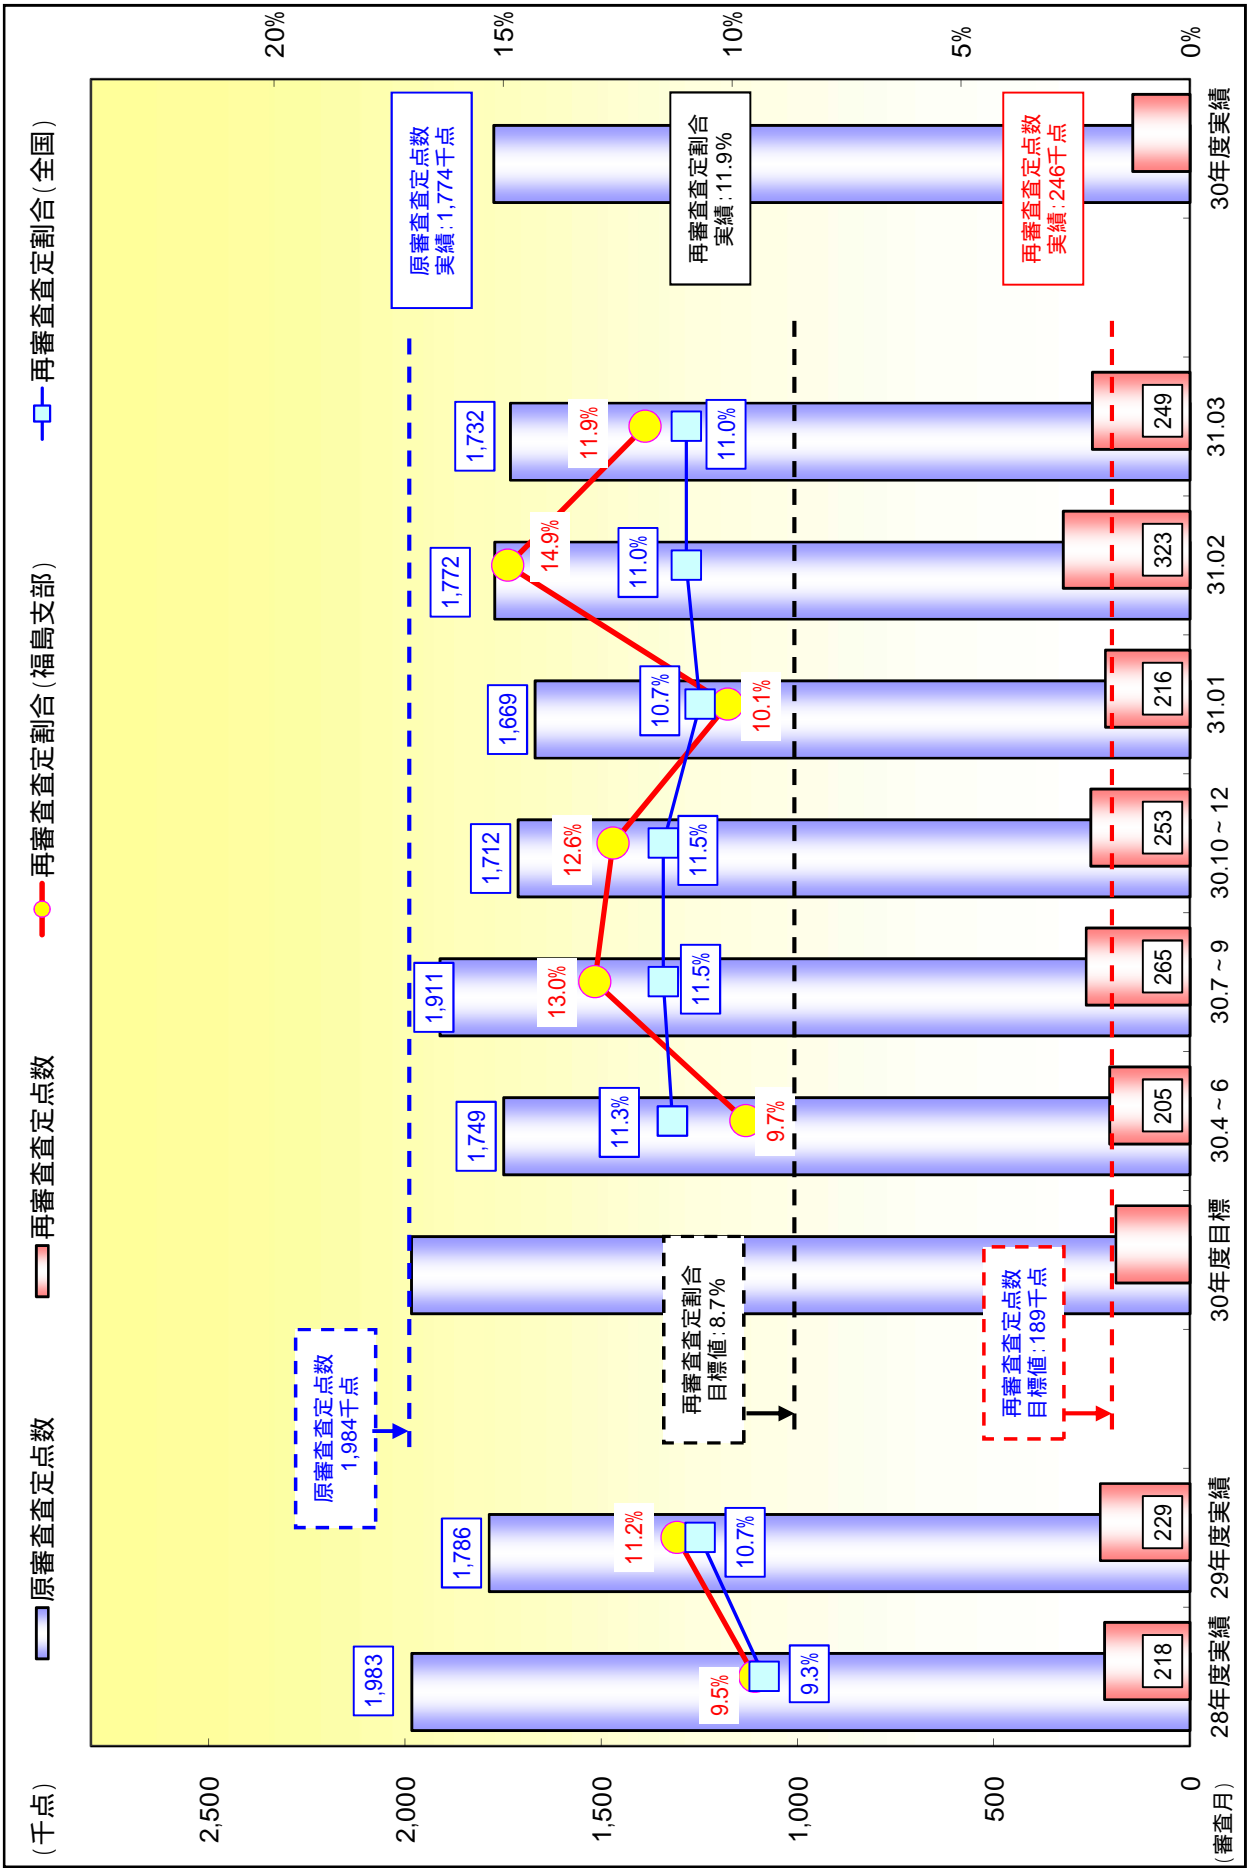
原審査査定点数　再審査査定点数　再審査査定割合（福島支部）　再審査査定割合（全国）

（千点）
2,500
2,000
1,500
1,000
500
0

20%
15%
10%
5%
0%

原審査査定点数
実績：1,774千点

再審査査定割合
実績：11.9%

再審査査定点数
実績：246千点

原審査査定点数
1,984千点

再審査査定割合
目標値：8.7%

再審査査定点数
目標値：189千点

1,983
218
9.5%
9.3%

1,786
229
11.2%
10.7%

1,749
205
9.7%
11.3%

1,911
265
13.0%
11.5%

1,712
253
12.6%
11.5%

1,669
216
10.1%
10.7%

1,772
323
14.9%
11.0%

1,732
249
11.9%
11.0%

28年度実績　29年度実績　30年度目標　30.4～6　30.7～9　30.10～12　31.01　31.02　31.03　30年度実績
（審査月）